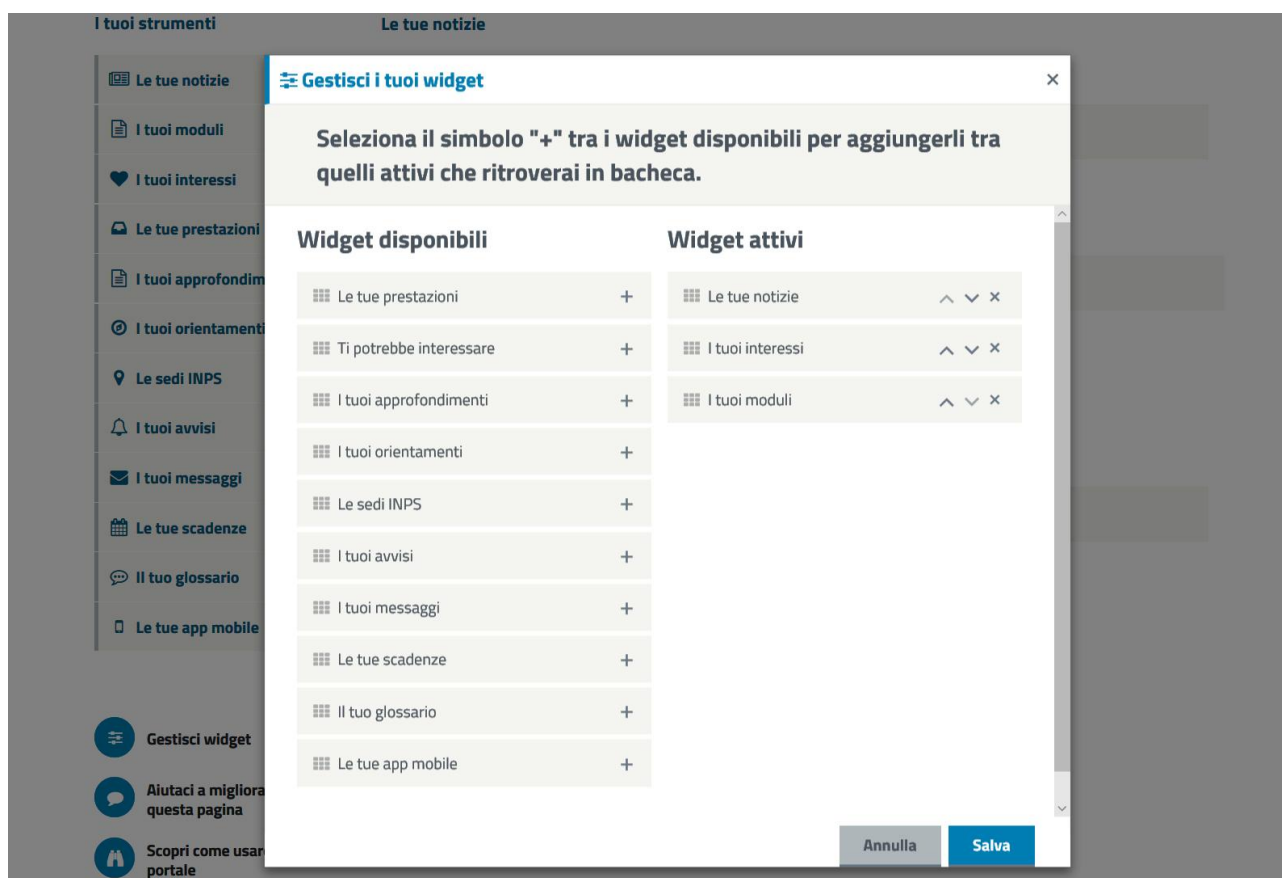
I tuoi strumenti

Le tue notizie

Le tue notizie

I tuoi moduli

I tuoi interessi

Le tue prestazioni

I tuoi approfondim

I tuoi orientamenti

Le sedi INPS

I tuoi avvisi

I tuoi messaggi

Le tue scadenze

Il tuo glossario

Le tue app mobile

Gestisci widget

Aiutaci a migliora questa pagina

Scopri come usar portale

Gestisci i tuoi widget

×

Seleziona il simbolo "+" tra i widget disponibili per aggiungerli tra quelli attivi che ritroverai in bacheca.

Widget disponibili

Le tue prestazioni +

Ti potrebbe interessare +

I tuoi approfondimenti +

I tuoi orientamenti +

Le sedi INPS +

I tuoi avvisi +

I tuoi messaggi +

Le tue scadenze +

Il tuo glossario +

Le tue app mobile +

Widget attivi

Le tue notizie ×

I tuoi interessi ×

I tuoi moduli ×

Annulla

Salva